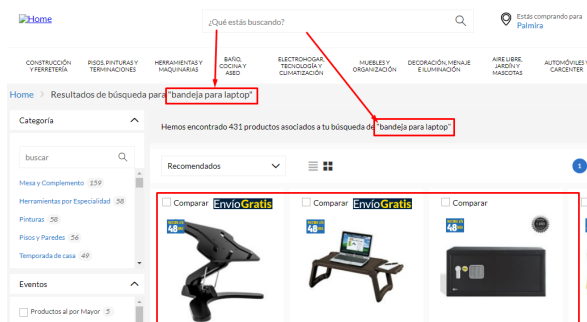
Home

¿Qué estás buscando?

Estás comprando para
Palmira

CONSTRUCCIÓN Y FERRETERÍA
PISOS, PINTURAS Y TERMINACIONES
HERRAMIENTAS Y MAQUINARIAS
BAÑO, COCINA Y ASEO
ELECTROHOGAR, TECNOLOGÍA Y CLIMATIZACIÓN
MUEBLES Y ORGANIZACIÓN
DECORACIÓN, MENAJE E ILUMINACIÓN
AIRE LIBRE, JARDÍN Y MASCOTAS
AUTOMÓVILES Y CARCENTER

Home > Resultados de búsqueda para "bandeja para laptop"

Categoría

buscar

Mesa y Complemento 159
Herramientas por Especialidad 58
Pinturas 58
Pisos y Paredes 56
Temporada de casa 49

Eventos

Productos al por Mayor 5

Hemos encontrado 431 productos asociados a tu búsqueda de "bandeja para laptop"

Recomendados

1

Comparar EnvíoGratis
Comparar EnvíoGratis
Comparar

48 HRS
48 HRS
48 HRS